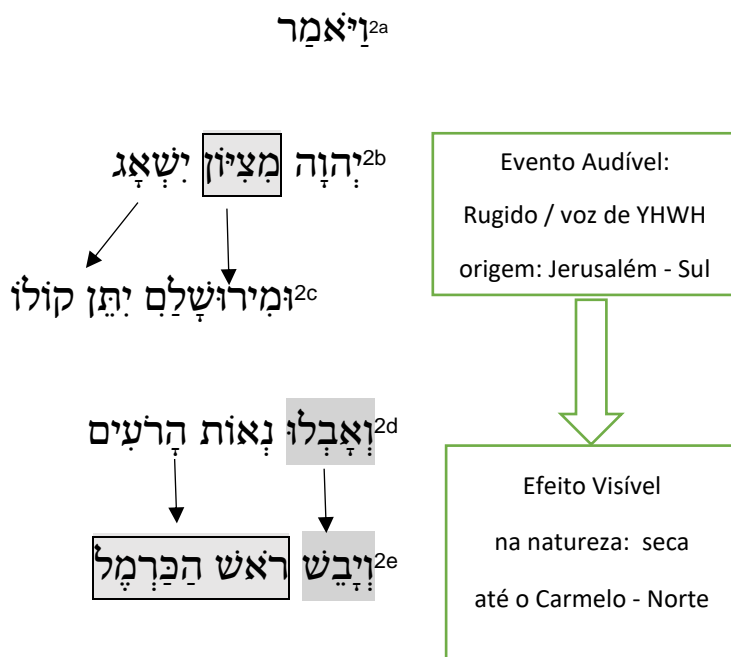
$^{2a}$וַיֹּאמַר

$^{2b}$יְהוָה מִצִּיּוֹן יִשְׁאָג

$^{2c}$וּמִירוּשָׁלַםִ יִתֵּן קוֹלוֹ

Evento Audível:
Rugido / voz de YHWH
origem: Jerusalém - Sul

$^{2d}$וְאָבְלוּ נְאוֹת הָרֹעִים

$^{2e}$וְיָבֵשׁ רֹאשׁ הַכַּרְמֶל

Efeito Visível
na natureza: seca
até o Carmelo - Norte